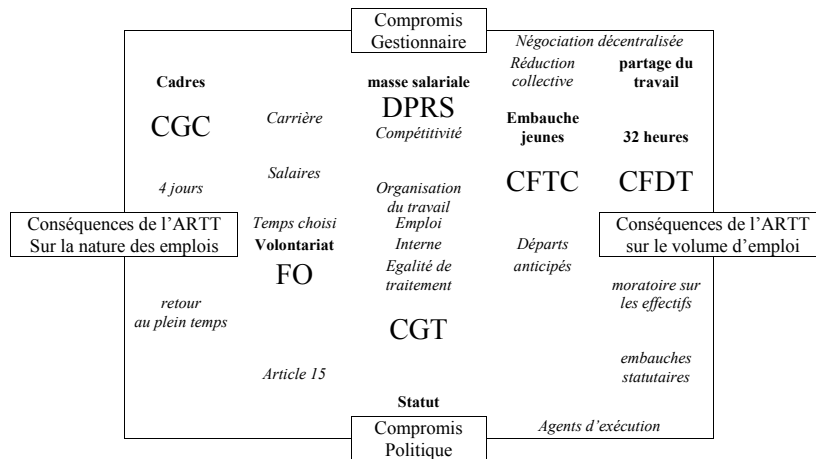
Compromis Gestionnaire

Négociation décentralisée

Cadres

CGC

masse salariale

DPRS

Compétitivité

Réduction collective

partage du travail

Carrière

Embauche jeunes

32 heures

Salaires

4 jours

Organisation du travail

CFTC

CFDT

Conséquences de l'ARTT Sur la nature des emplois

Temps choisi

Volontariat

Emploi Interne

Départs anticipés

Conséquences de l'ARTT sur le volume d'emploi

FO

Egalité de traitement

retour au plein temps

moratoire sur les effectifs

CGT

embauches statutaires

Article 15

Statut

Agents d'exécution

Compromis Politique